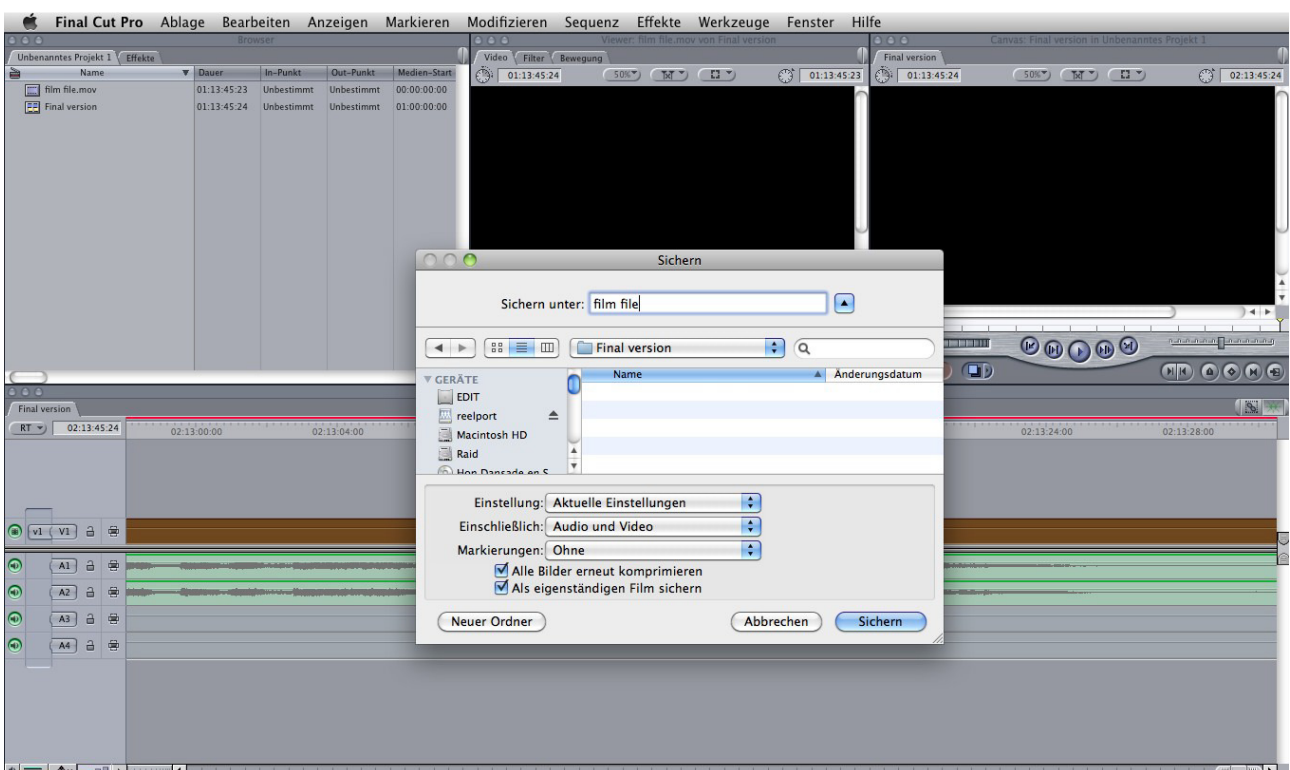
Final Cut Pro Ablage Bearbeiten Anzeigen Markieren Modifizieren Sequenz Effekte Werkzeuge Fenster Hilfe

Browser

Unbenanntes Projekt 1 Effekte

| Name | Dauer | In-Punkt | Out-Punkt | Medien-Start |
|---|---|---|---|---|
| film file.mov | 01:13:45:23 | Unbestimmt | Unbestimmt | 00:00:00:00 |
| Final version | 01:13:45:24 | Unbestimmt | Unbestimmt | 01:00:00:00 |

Viewer: film file.mov von Final version

Video Filter Bewegung

01:13:45:24 50% 01:13:45:23

Canvas: Final version in Unbenanntes Projekt 1

Final version

01:13:45:24 50% 02:13:45:24

Final version

RT 02:13:45:24 02:13:00:00 02:13:04:00 02:13:24:00 02:13:28:00

v1 V1 A1 A2 A3 A4

Sichern

Sichern unter: film file

Final version

GERÄTE
EDIT
reelport
Macintosh HD
Raid
Hon Dansade en S

Name Änderungsdatum

Einstellung: Aktuelle Einstellungen
Einschließlich: Audio und Video
Markierungen: Ohne
Alle Bilder erneut komprimieren
Als eigenständigen Film sichern

Neuer Ordner Abbrechen Sichern